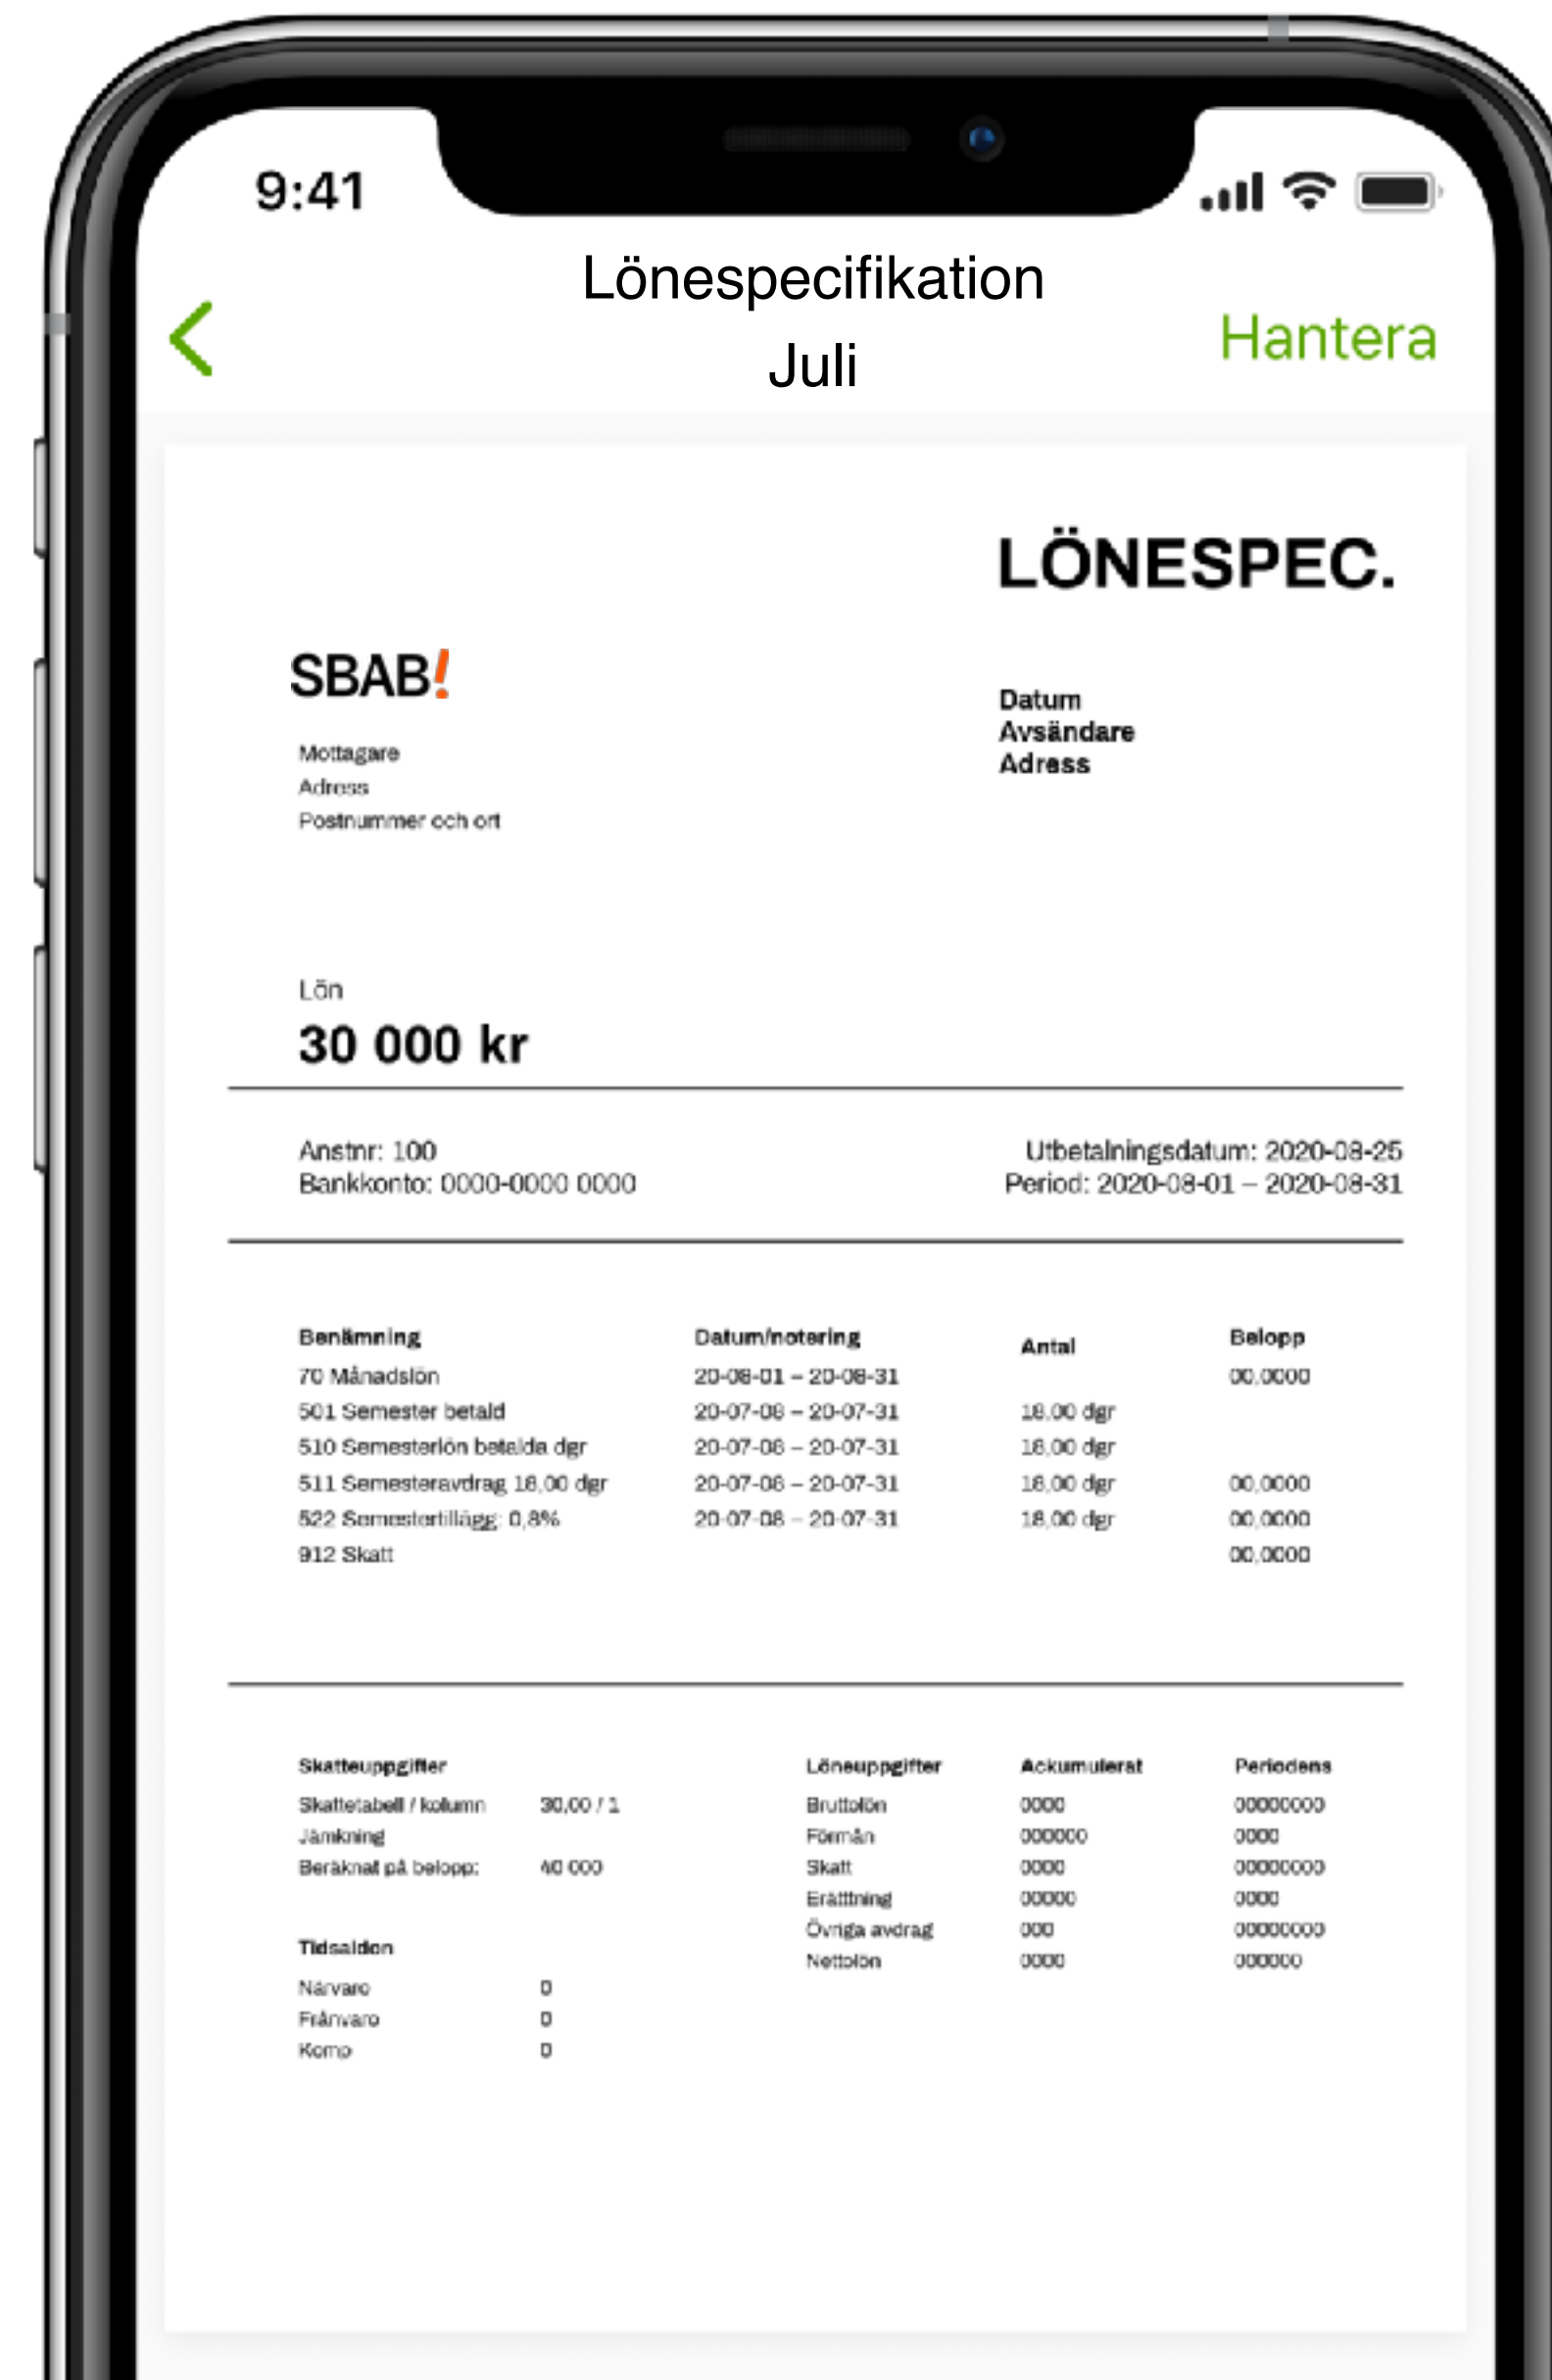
9:41

<

Lönespecifikation
Juli

Hantera

LÖNESPEC.

SBAB!

Mottagare
Adress
Postnummer och ort

Datum
Avsändare
Adress

Lön
30 000 kr

Anstnr: 100
Bankkonto: 0000-0000 0000

Utbetalningsdatum: 2020-08-25
Period: 2020-08-01 – 2020-08-31

| Benämning | Datum/notering | Antal | Belopp |
|---|---|---|---|
| 70 Månadslön | 20-08-01 – 20-08-31 | | 00,0000 |
| 501 Semester betald | 20-07-08 – 20-07-31 | 18,00 dgr | |
| 510 Semesterlön betalda dgr | 20-07-08 – 20-07-31 | 18,00 dgr | |
| 511 Semesteravdrag 18,00 dgr | 20-07-08 – 20-07-31 | 18,00 dgr | 00,0000 |
| 522 Semestertillägg: 0,8% | 20-07-08 – 20-07-31 | 18,00 dgr | 00,0000 |
| 912 Skatt | | | 00,0000 |

Skatteuppgifter
Skattetabell / kolumn 30,00 / 1
Jämkning
Beräknat på belopp: 40 000

Tidsaldon
Närvaro 0
Frånvaro 0
Komp 0

| Löneuppgifter | Ackumulerat | Periodens |
|---|---|---|
| Bruttolön | 0000 | 00000000 |
| Förmån | 000000 | 0000 |
| Skatt | 0000 | 00000000 |
| Ersättning | 00000 | 0000 |
| Övriga avdrag | 000 | 00000000 |
| Nettolön | 0000 | 000000 |